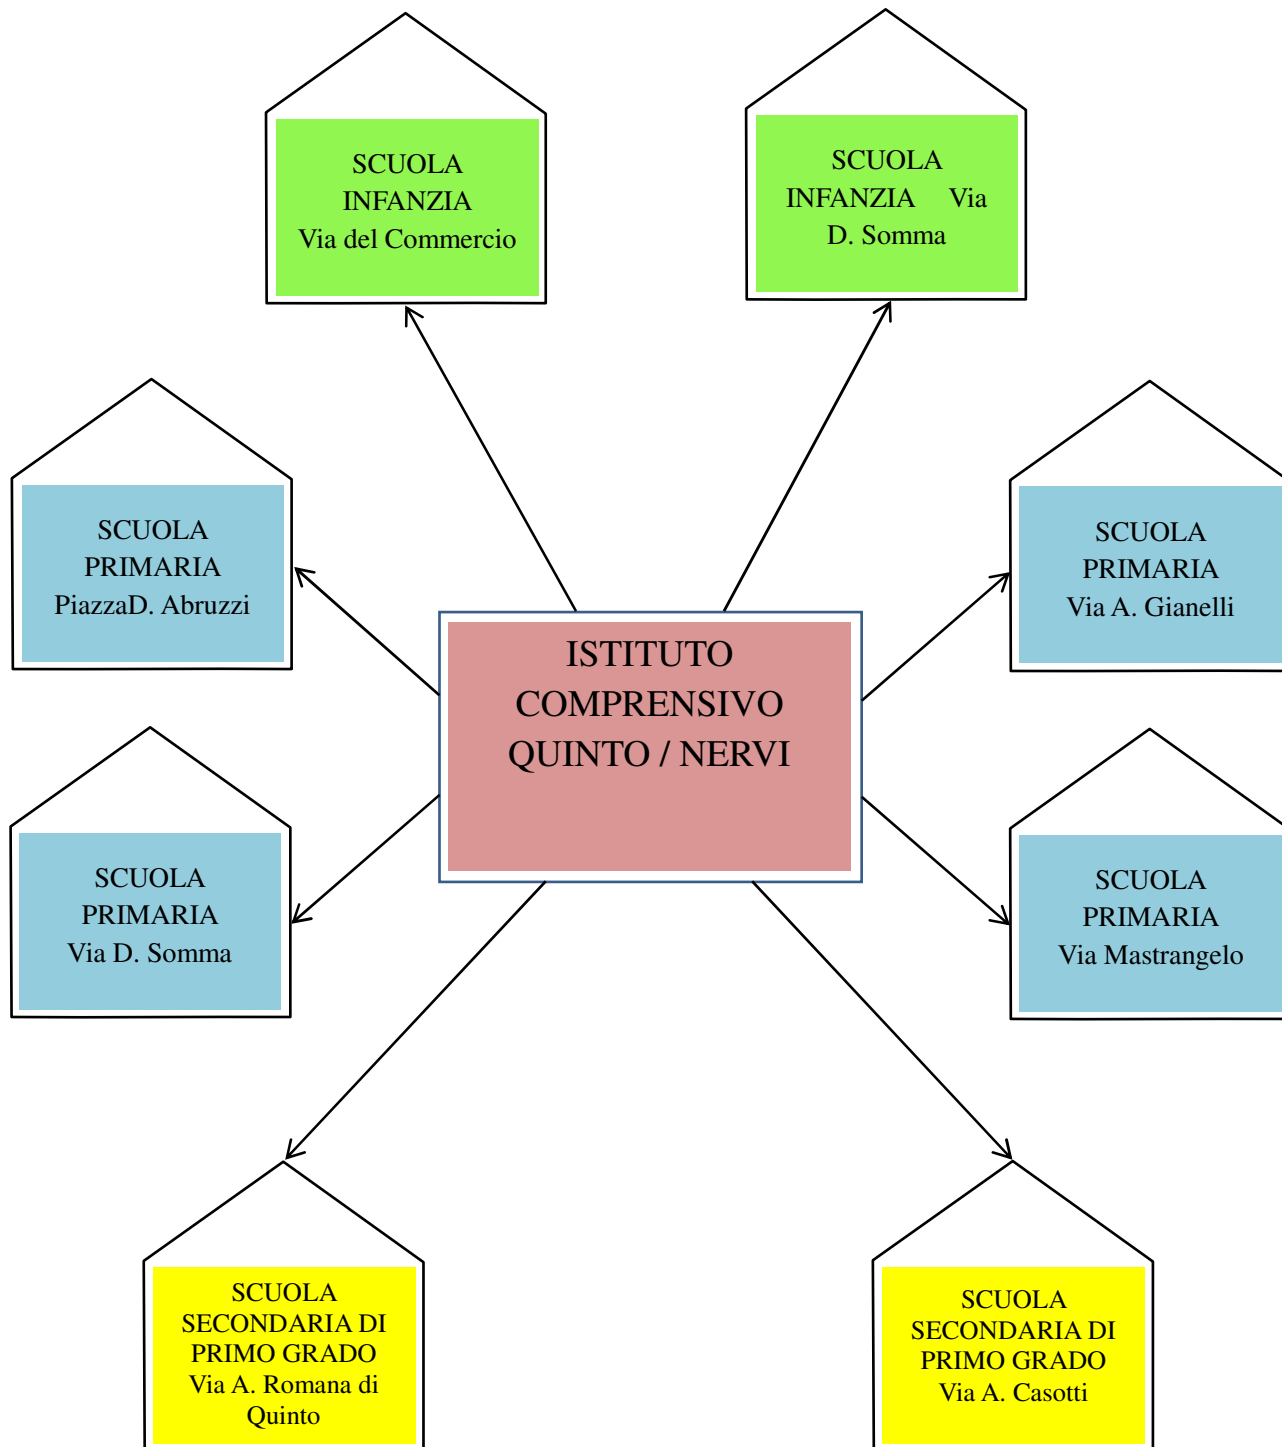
SCUOLA INFANZIA Via del Commercio

SCUOLA INFANZIA Via D. Somma

SCUOLA PRIMARIA PiazzaD. Abruzzi

ISTITUTO COMPRENSIVO QUINTO / NERVI

SCUOLA PRIMARIA Via A. Gianelli

SCUOLA PRIMARIA Via D. Somma

SCUOLA PRIMARIA Via Mastrangelo

SCUOLA SECONDARIA DI PRIMO GRADO Via A. Romana di Quinto

SCUOLA SECONDARIA DI PRIMO GRADO Via A. Casotti